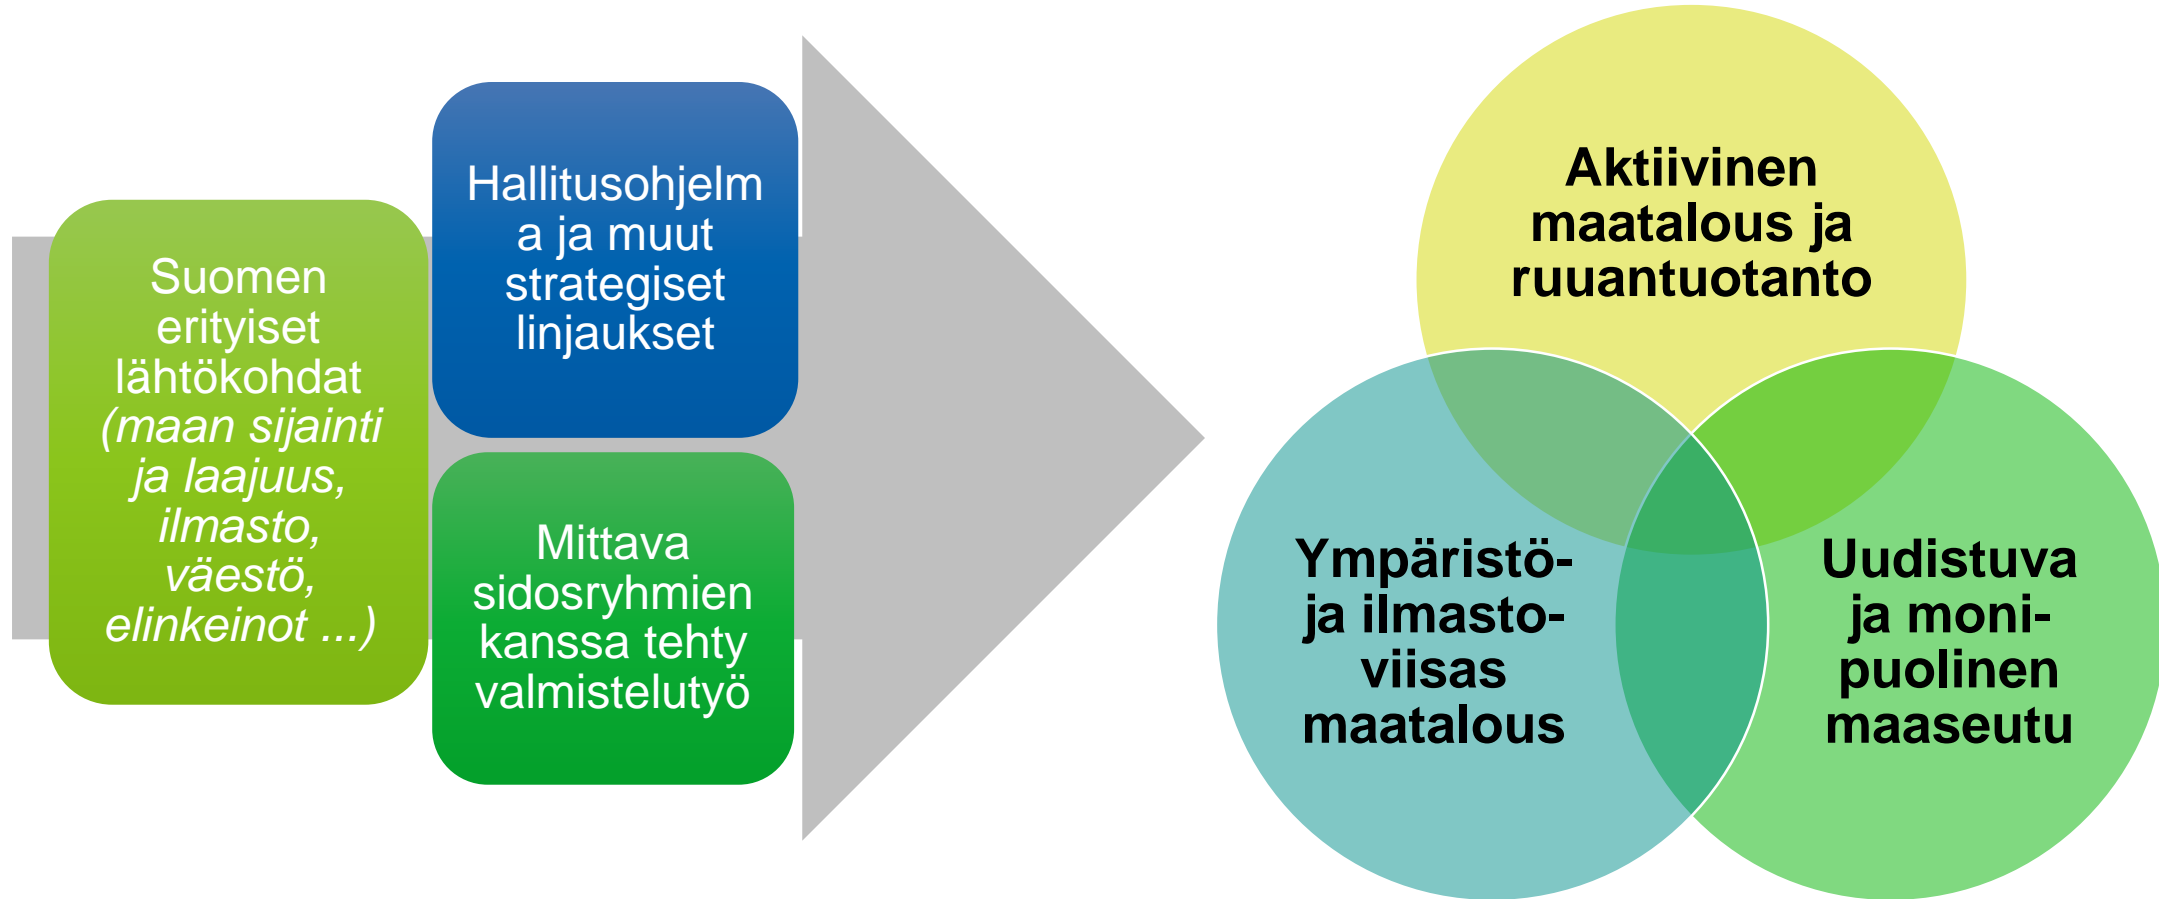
Suomen erityiset lähtökohdat *(maan sijainti ja laajuus, ilmasto, väestö, elinkeinot ...)*

Hallitusohjelma ja muut strategiset linjaukset

Mittava sidosryhmien kanssa tehty valmistelutyö

**Aktiivinen maatalous ja ruuantuotanto**

**Ympäristö- ja ilmasto-viisas maatalous**

**Uudistuva ja moni-puolinen maaseutu**